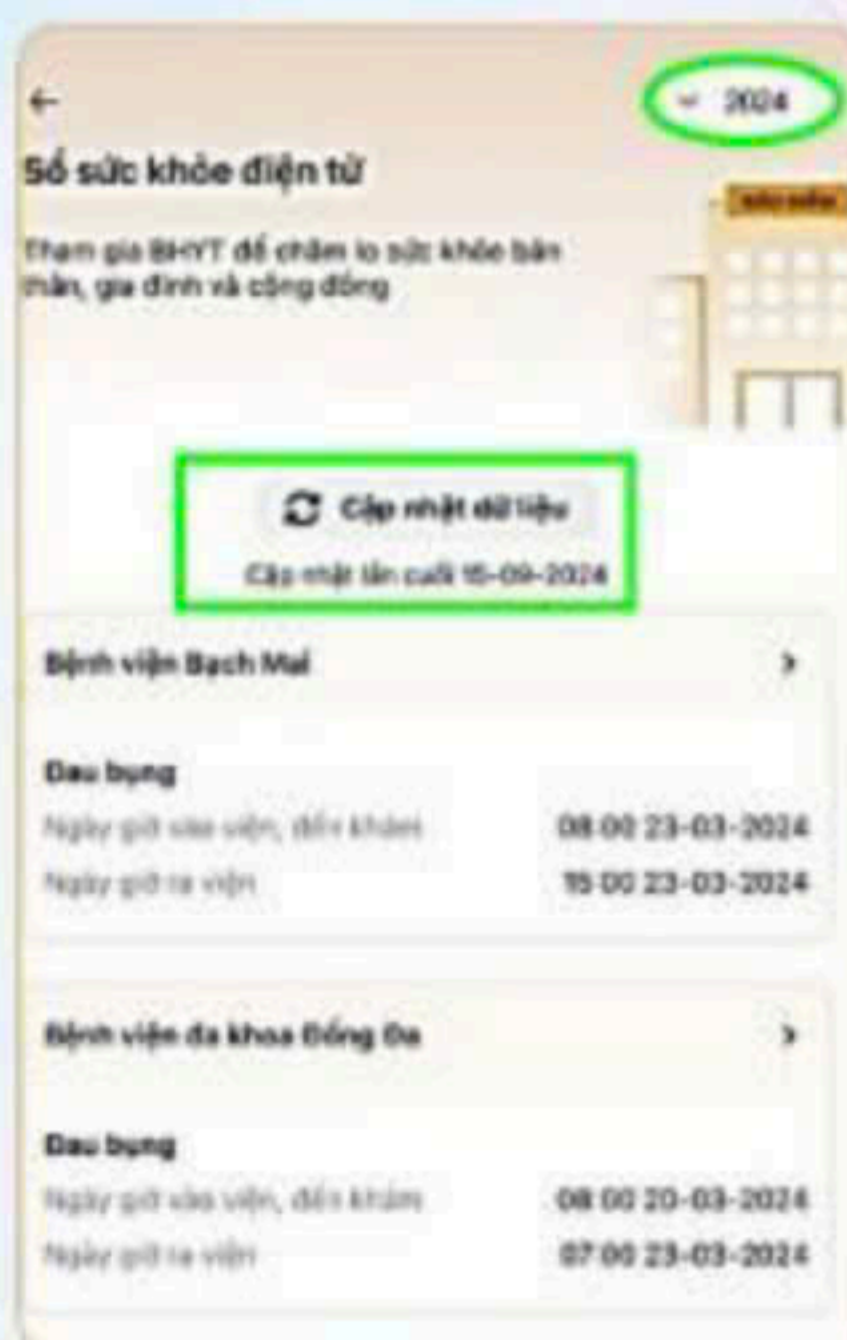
←

2024

Sổ sức khỏe điện tử

Tham gia BHYT để chăm lo sức khỏe bản thân, gia đình và cộng đồng

Cập nhật dữ liệu

Cập nhật lần cuối 15-09-2024

Bệnh viện Bạch Mai

Đau bụng

Ngày giờ vào viện, đến khám 08:00 23-03-2024

Ngày giờ ra viện 15:00 23-03-2024

Bệnh viện đa khoa Đống Đa

Đau bụng

Ngày giờ vào viện, đến khám 08:00 20-03-2024

Ngày giờ ra viện 07:00 23-03-2024